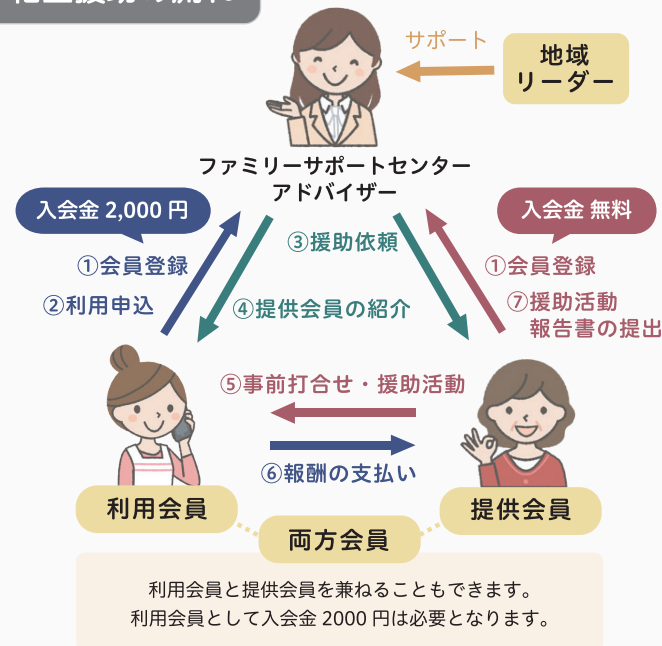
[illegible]

サポート

地域
リーダー

ファミリーサポートセンター
アドバイザー

入会金 2,000 円

①会員登録
②利用申込

③援助依頼

④提供会員の紹介

入会金 無料

①会員登録
⑦援助活動
報告書の提出

⑤事前打合せ・援助活動

⑥報酬の支払い

利用会員

提供会員

両方会員

利用会員と提供会員を兼ねることもできます。
利用会員として入会金 2000 円は必要となります。